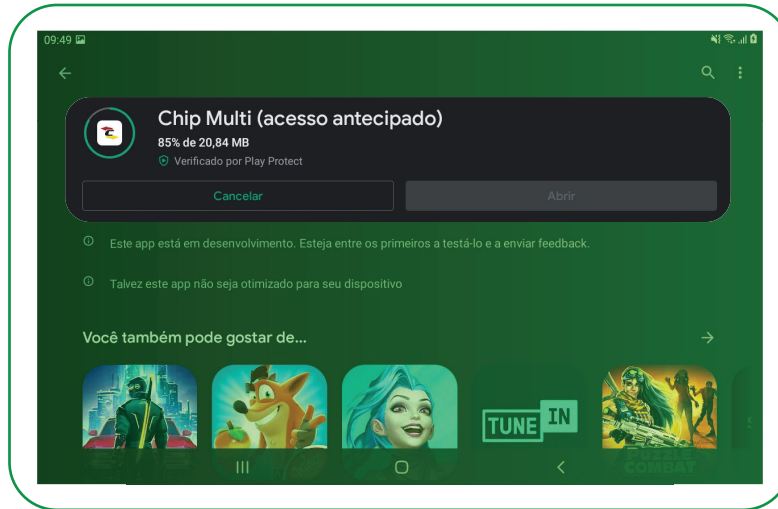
09:49

Chip Multi (acesso antecipado)

85% de 20,84 MB

Verificado por Play Protect

Cancelar

Abrir

Este app está em desenvolvimento. Esteja entre os primeiros a testá-lo e a enviar feedback.

Talvez este app não seja otimizado para seu dispositivo

Você também pode gostar de...

TUNE IN